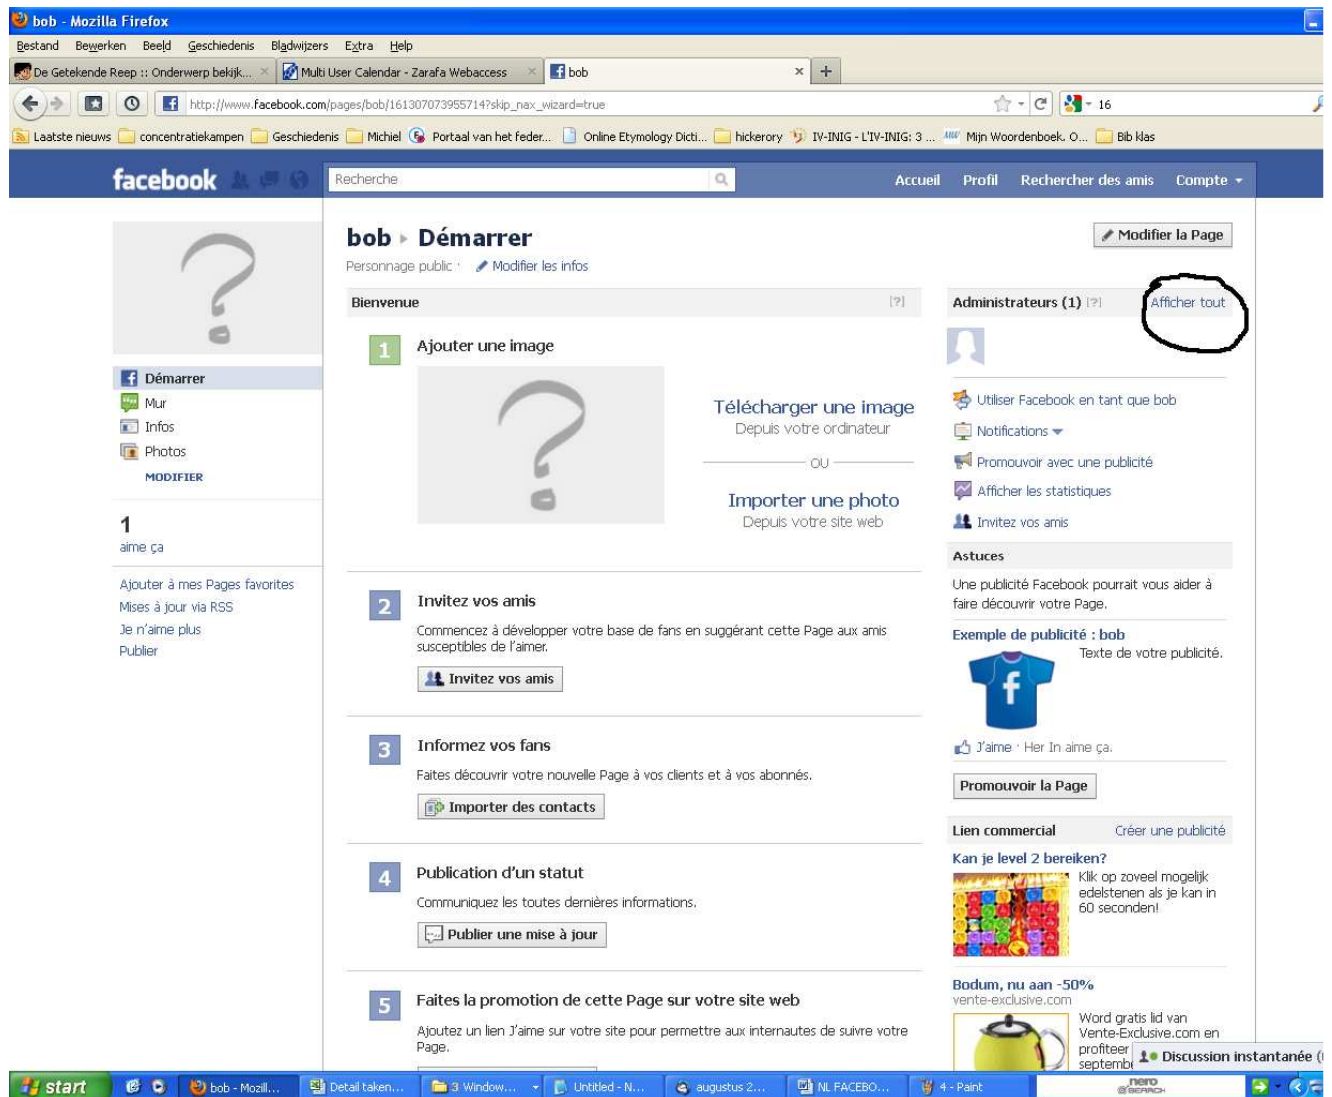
bob - Mozilla Firefox

Bestand Bewerken Beeld Geschiedenis Bladwijzers Extra Help

De Getekende Reep :: Onderwerp bekijk... × Multi User Calendar - Zarafa Webaccess × bob × +

http://www.facebook.com/pages/bob/161307073955714?skip_nax_wizard=true

16

Laatste nieuws concentratiekampen Geschiedenis Michiel Portaal van het feder... Online Etymology Dicti... hickerory IV-INIG - L'IV-INIG: 3 ... Mijn Woordenboek. O... Bib klas

facebook

Recherche

Accueil Profil Rechercher des amis Compte

bob ▸ Démarrer

Personnage public · Modifier les infos

Modifier la Page

Démarrer
Mur
Infos
Photos
MODIFIER

1
aime ça

Ajouter à mes Pages favorites
Mises à jour via RSS
Je n'aime plus
Publier

Bienvenue [?]

1 Ajouter une image

Télécharger une image
Depuis votre ordinateur

OU

Importer une photo
Depuis votre site web

2 Invitez vos amis

Commencez à développer votre base de fans en suggérant cette Page aux amis susceptibles de l'aimer.

Invitez vos amis

3 Informez vos fans

Faites découvrir votre nouvelle Page à vos clients et à vos abonnés.

Importer des contacts

4 Publication d'un statut

Communiquez les toutes dernières informations.

Publier une mise à jour

5 Faites la promotion de cette Page sur votre site web

Ajoutez un lien J'aime sur votre site pour permettre aux internautes de suivre votre Page.

Administrateurs (1) [?] Afficher tout

Utiliser Facebook en tant que bob
Notifications
Promouvoir avec une publicité
Afficher les statistiques
Invitez vos amis

Astuces

Une publicité Facebook pourrait vous aider à faire découvrir votre Page.

Exemple de publicité : bob

Texte de votre publicité.

J'aime · Her In aime ça.

Promouvoir la Page

Lien commercial Créer une publicité

Kan je level 2 bereiken?

Klik op zoveel mogelijk edelstenen als je kan in 60 seconden!

Bodum, nu aan -50%
vente-exclusive.com

Word gratis lid van Vente-Exclusive.com en profiteer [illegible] septemb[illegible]

Discussion instantanée

start bob - Mozil... Detail taken... 3 Window... Untitled - N... augustus 2... NL FACEBO... 4 - Paint nero SEARCH